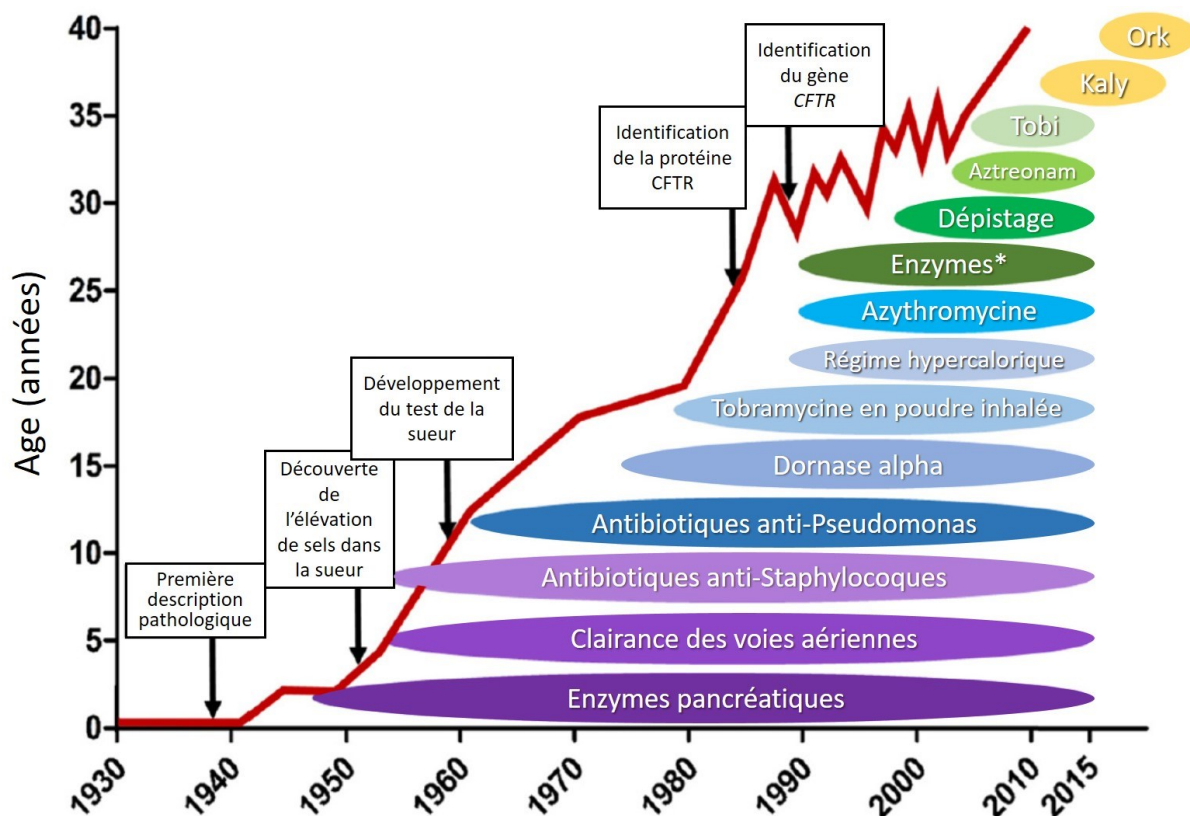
Age (années)

40
35
30
25
20
15
10
5
0

1930 1940 1950 1960 1970 1980 1990 2000 2010 2015

Première description pathologique

Découverte de l'élévation de sels dans la sueur

Développement du test de la sueur

Identification de la protéine CFTR

Identification du gène *CFTR*

Ork
Kaly
Tobi
Aztreonam
Dépistage
Enzymes*
Azythromycine
Régime hypercalorique
Tobramycine en poudre inhalée
Dornase alpha
Antibiotiques anti-Pseudomonas
Antibiotiques anti-Staphylocoques
Clairance des voies aériennes
Enzymes pancréatiques